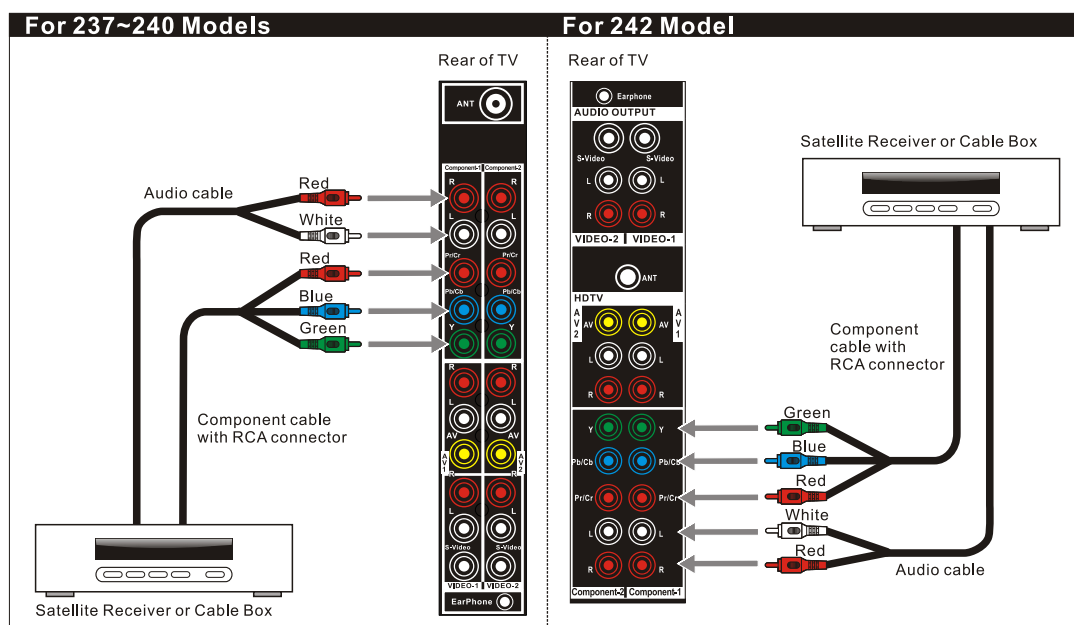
For 237~240 Models

Rear of TV

ANT

Component-1 Component-2

R R

L L

Pr/Cr Pr/Cr

Pb/Cb Pb/Cb

Y Y

R R

L L

AV AV

AV1 AV2

R R

L L

S-Video S-Video

VIDEO-1 VIDEO-2

EarPhone

Audio cable

Red

White

Red

Blue

Green

Component cable with RCA connector

Satellite Receiver or Cable Box

For 242 Model

Rear of TV

Earphone

AUDIO OUTPUT

S-Video S-Video

L L

R R

VIDEO-2 VIDEO-1

ANT

HDTV

AV2 AV AV AV1

L L

R R

Y Y

Pb/Cb Pb/Cb

Pr/Cr Pr/Cr

L L

R R

Component-2 Component-1

Satellite Receiver or Cable Box

Component cable with RCA connector

Green

Blue

Red

White

Red

Audio cable